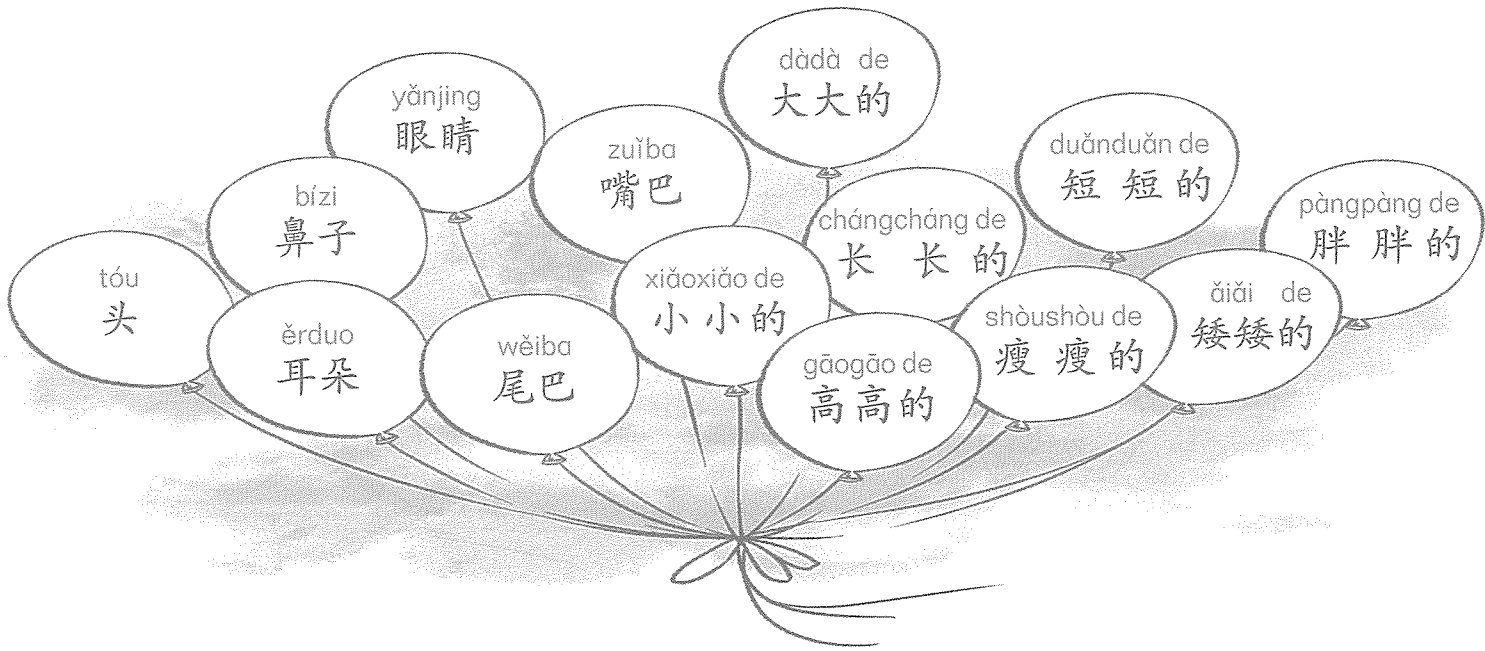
yǎnjing
眼睛

dàdà de
大大的

zuǐba
嘴巴

duǎnduǎn de
短短的

bízi
鼻子

chángcháng de
长长的

pàngpàng de
胖胖的

tóu
头

xiǎoxiǎo de
小小的

ěrduo
耳朵

wěiba
尾巴

shòushòu de
瘦瘦的

ǎiǎi de
矮矮的

gāogāo de
高高的